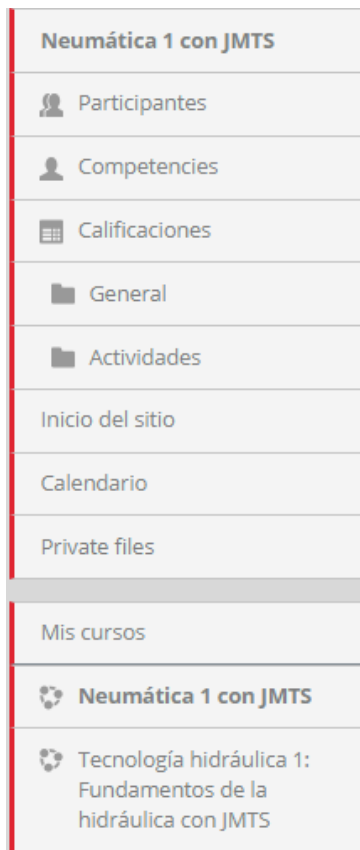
Neumática 1 con JMTS

Participantes

Competencias

Calificaciones

General

Actividades

Inicio del sitio

Calendario

Private files

Mis cursos

Neumática 1 con JMTS

Tecnología hidráulica 1: Fundamentos de la hidráulica con JMTS